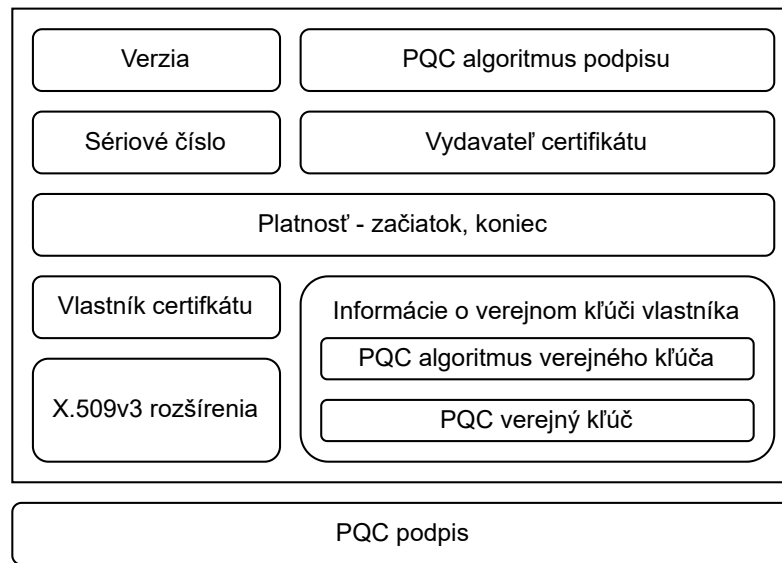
Verzia

PQC algoritmus podpisu

Sériové číslo

Vydavateľ certifikátu

Platnosť - začiatok, koniec

Vlastník certifkátu

Informácie o verejnom kľúči vlastníka

PQC algoritmus verejného kľúča

X.509v3 rozšírenia

PQC verejný kľúč

PQC podpis